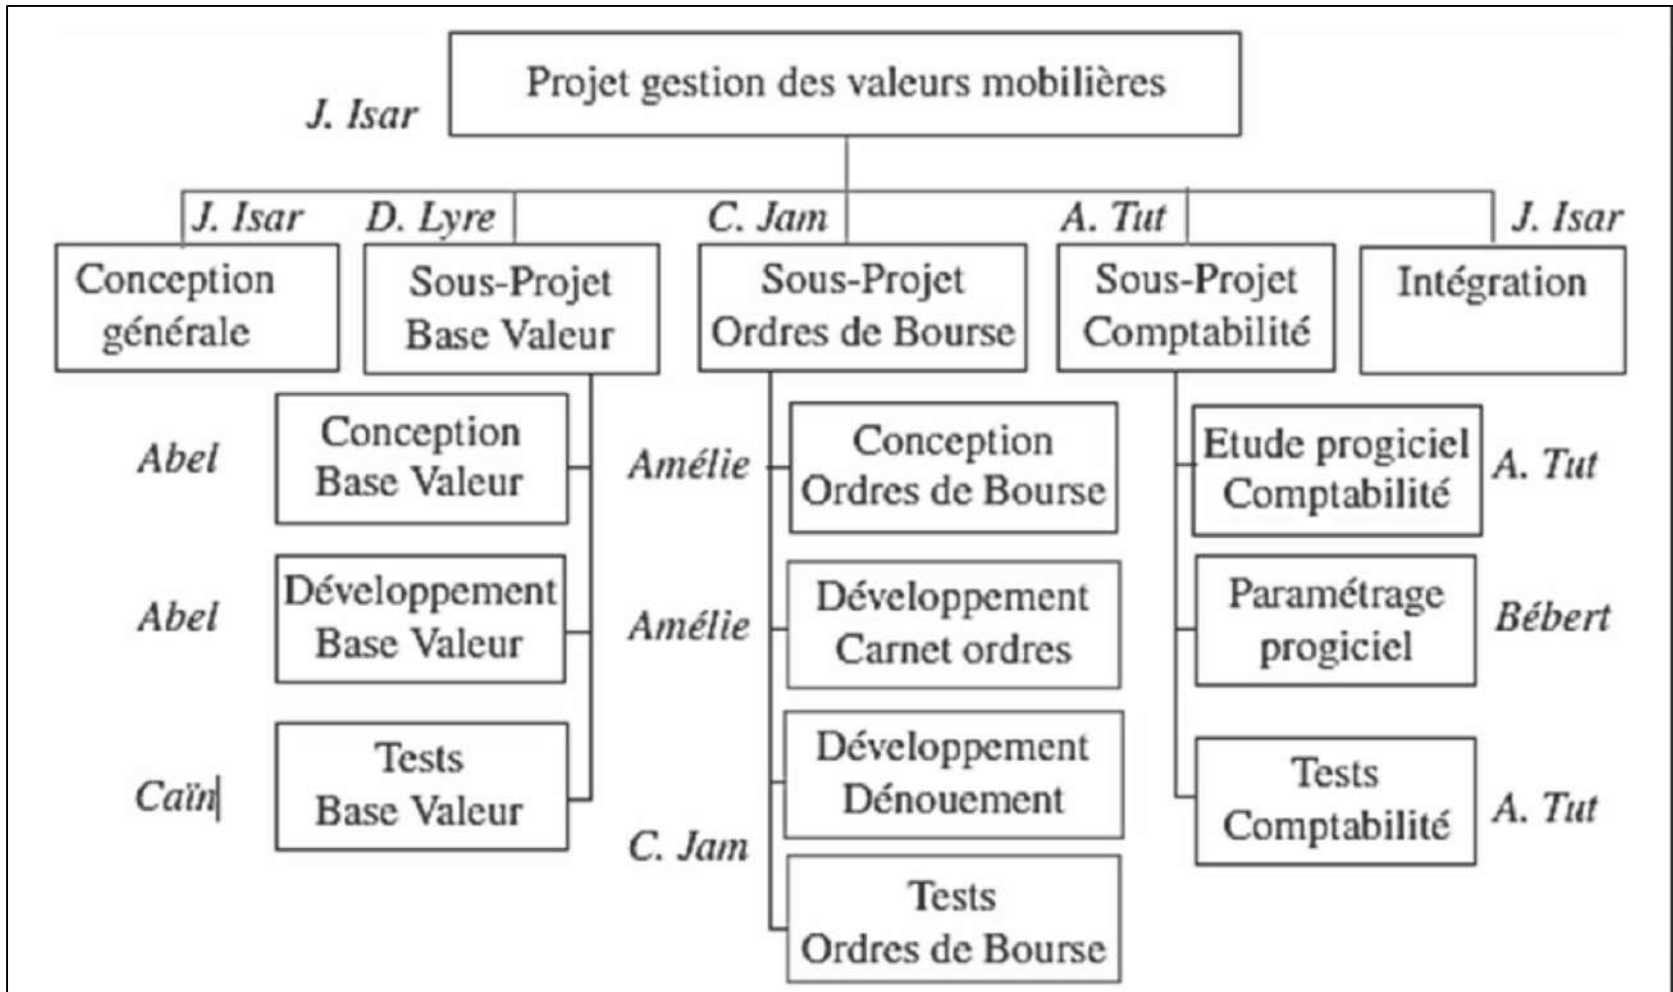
J. Isar
Projet gestion des valeurs mobilières

J. Isar
Conception générale

D. Lyre
Sous-Projet Base Valeur

C. Jam
Sous-Projet Ordres de Bourse

A. Tut
Sous-Projet Comptabilité

J. Isar
Intégration

Abel
Conception Base Valeur

Abel
Développement Base Valeur

Caïn
Tests Base Valeur

Amélie
Conception Ordres de Bourse

Amélie
Développement Carnet ordres

Développement Dénouement

C. Jam
Tests Ordres de Bourse

Etude progiciel Comptabilité
A. Tut

Paramétrage progiciel
Bébert

Tests Comptabilité
A. Tut